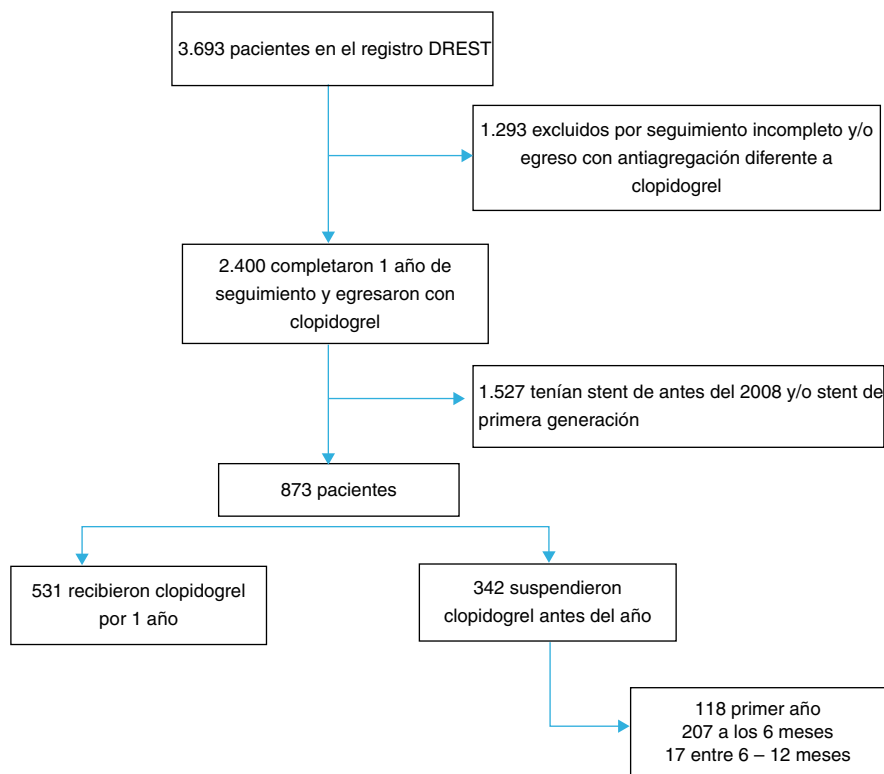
3.693 pacientes en el registro DREST

1.293 excluidos por seguimiento incompleto y/o egreso con antiagregación diferente a clopidogrel

2.400 completaron 1 año de seguimiento y egresaron con clopidogrel

1.527 tenían stent de antes del 2008 y/o stent de primera generación

873 pacientes

531 recibieron clopidogrel por 1 año

342 suspendieron clopidogrel antes del año

118 primer año
207 a los 6 meses
17 entre 6 – 12 meses